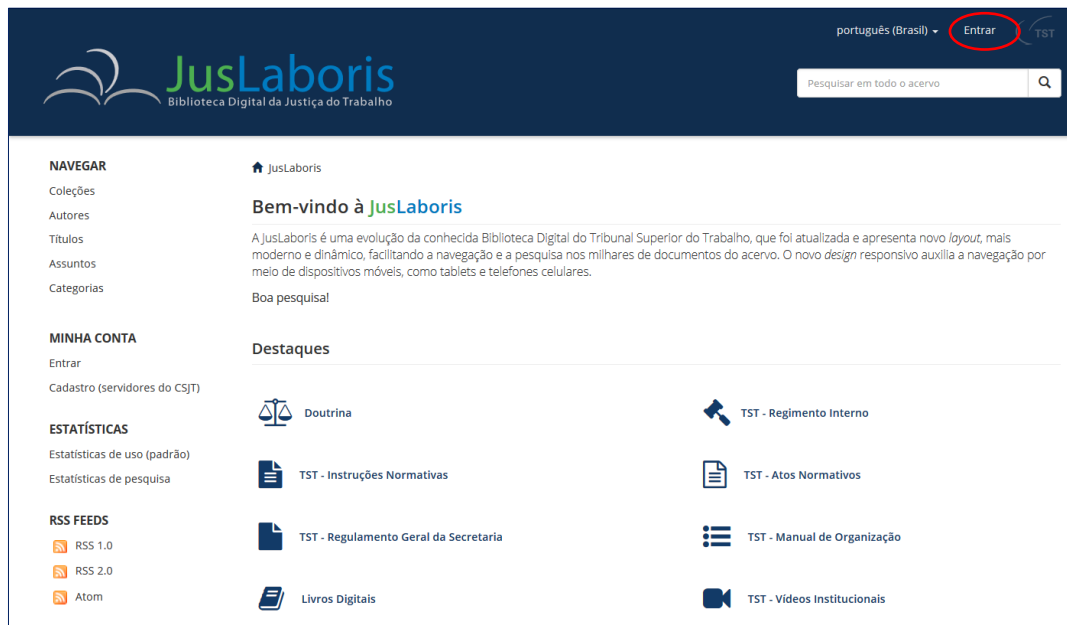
português (Brasil) ▾ Entrar TST

JusLaboris
Biblioteca Digital da Justiça do Trabalho

Pesquisar em todo o acervo

NAVEGAR
Coleções
Autores
Títulos
Assuntos
Categorias

MINHA CONTA
Entrar
Cadastro (servidores do CSJT)

ESTATÍSTICAS
Estatísticas de uso (padrão)
Estatísticas de pesquisa

RSS FEEDS
RSS 1.0
RSS 2.0
Atom

JusLaboris

Bem-vindo à JusLaboris

A JusLaboris é uma evolução da conhecida Biblioteca Digital do Tribunal Superior do Trabalho, que foi atualizada e apresenta novo *layout*, mais moderno e dinâmico, facilitando a navegação e a pesquisa nos milhares de documentos do acervo. O novo *design* responsivo auxilia a navegação por meio de dispositivos móveis, como tablets e telefones celulares.

Boa pesquisa!

Destaques

Doutrina
TST - Regimento Interno
TST - Instruções Normativas
TST - Atos Normativos
TST - Regulamento Geral da Secretaria
TST - Manual de Organização
Livros Digitais
TST - Vídeos Institucionais